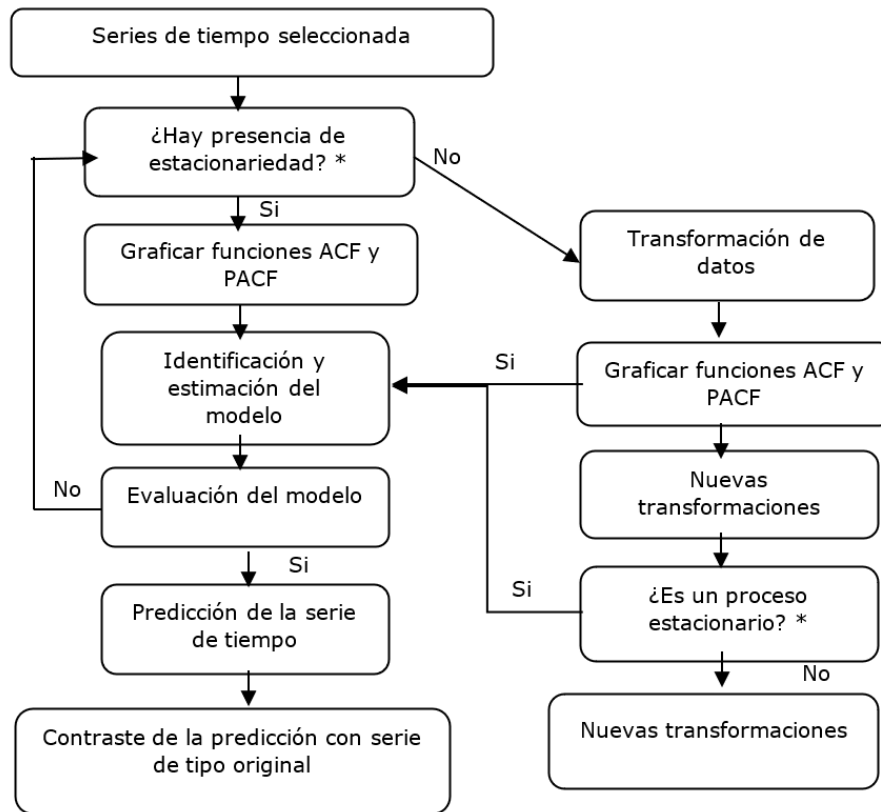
Series de tiempo seleccionada

¿Hay presencia de estacionariedad? *

No

Si

Graficar funciones ACF y PACF

Transformación de datos

Identificación y estimación del modelo

Si

Graficar funciones ACF y PACF

No

Evaluación del modelo

Nuevas transformaciones

Si

Si

Predicción de la serie de tiempo

¿Es un proceso estacionario? *

No

Contraste de la predicción con serie de tipo original

Nuevas transformaciones